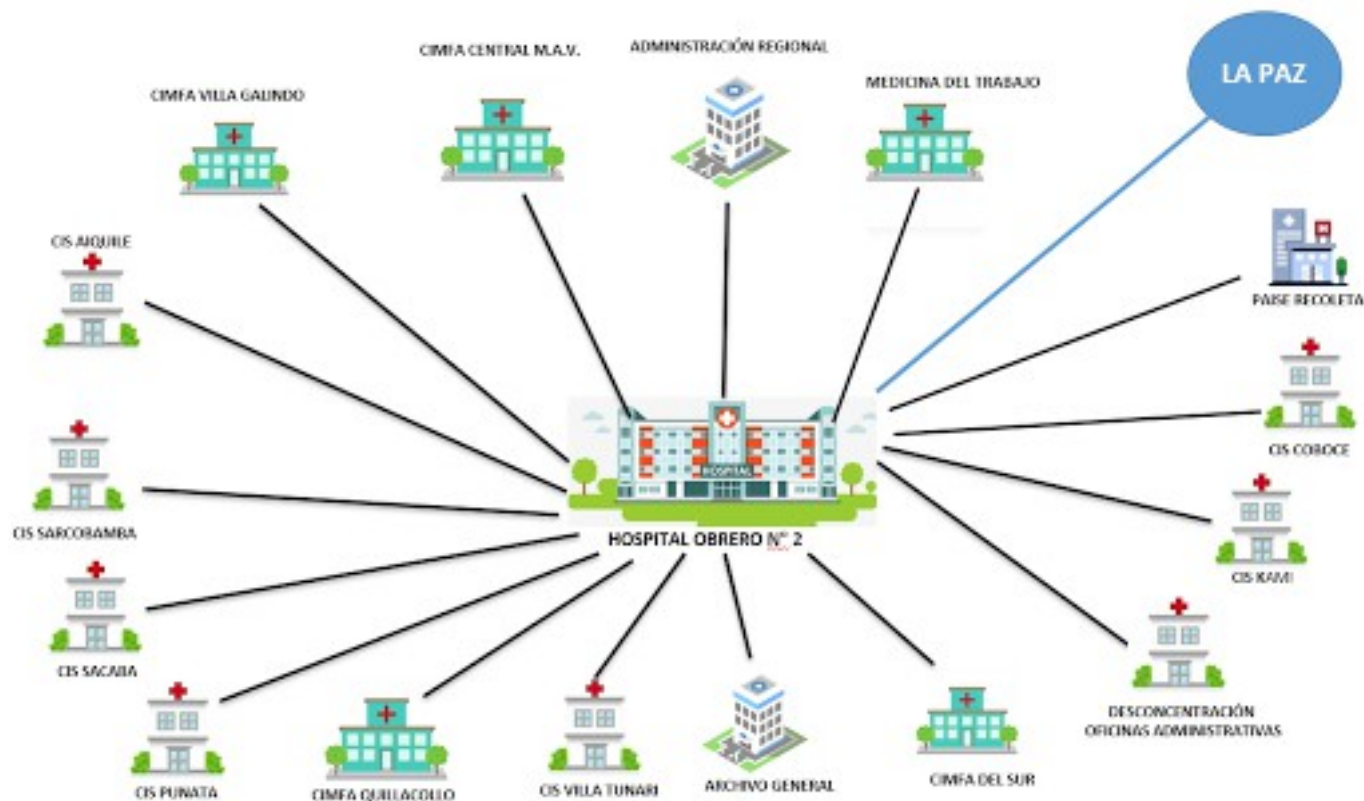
CIMFA CENTRAL M.A.V.

ADMINISTRACIÓN REGIONAL

LA PAZ

CIMFA VILLA GALINDO

MEDICINA DEL TRABAJO

CIS AIQUILE

PAISE RECOLETA

CIS COBOCE

HOSPITAL

CIS SARCOBAMBA

HOSPITAL OBRERO N° 2

CIS KAMI

CIS SACABA

DESCONCENTRACIÓN OFICINAS ADMINISTRATIVAS

CIS PUNATA

CIMFA QUILLACOLLO

CIS VILLA TUNARI

ARCHIVO GENERAL

CIMFA DEL SUR